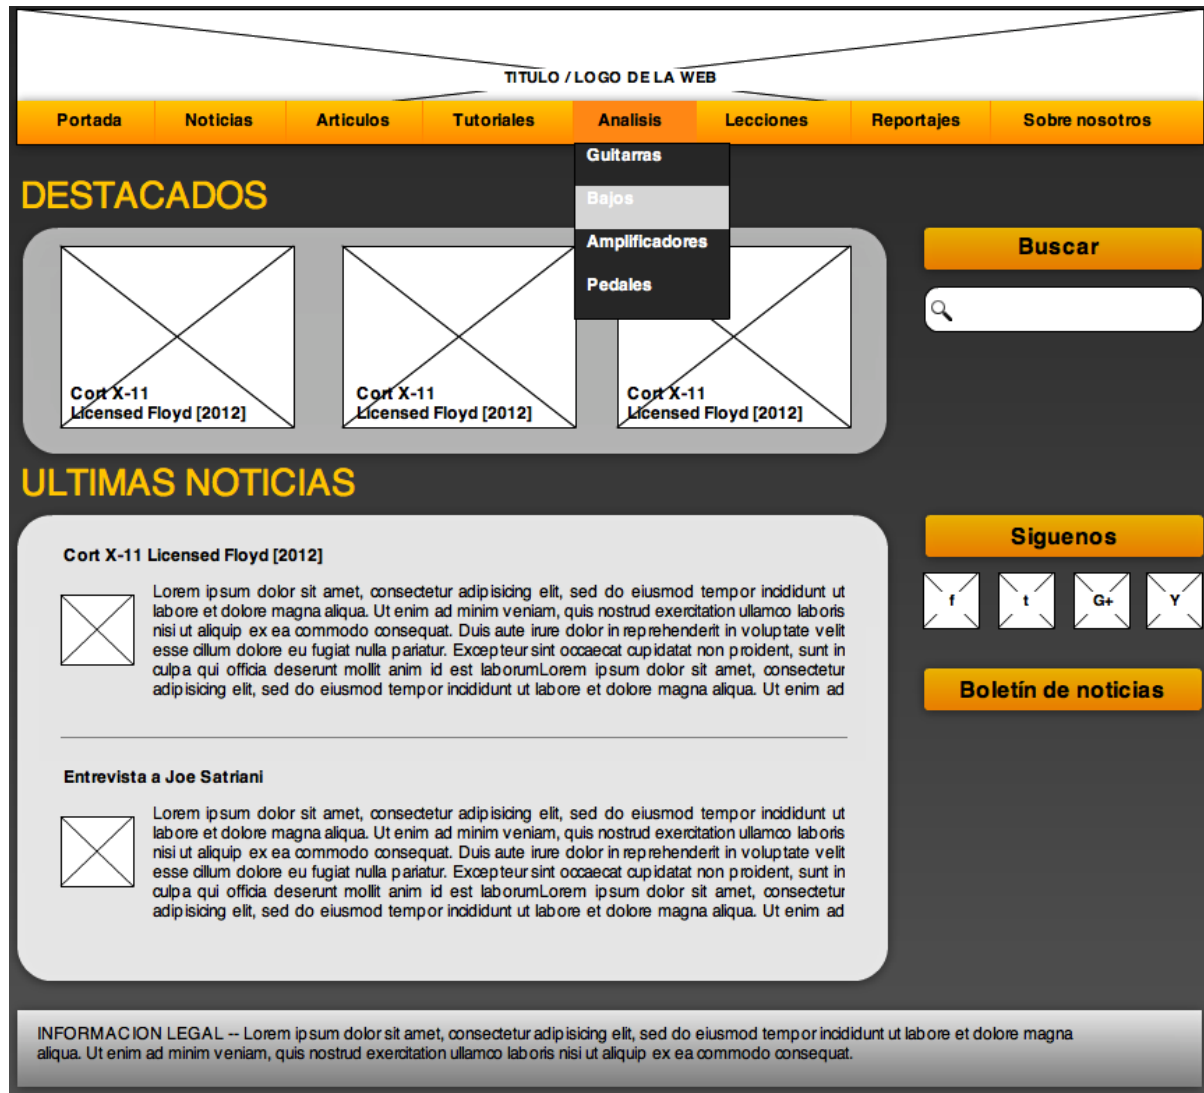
TITULO / LOGO DE LA WEB

Portada
Noticias
Articulos
Tutoriales
Analisis
Lecciones
Reportajes
Sobre nosotros

Guitarras
Bajos
Amplificadores
Pedales

DESTACADOS

Cort X-11
Licensed Floyd [2012]

Cort X-11
Licensed Floyd [2012]

Cort X-11
Licensed Floyd [2012]

Buscar

ULTIMAS NOTICIAS

Cort X-11 Licensed Floyd [2012]

Lorem ipsum dolor sit amet, consectetur adipisicing elit, sed do eiusmod tempor incididunt ut labore et dolore magna aliqua. Ut enim ad minim veniam, quis nostrud exercitation ullamco laboris nisi ut aliquip ex ea commodo consequat. Duis aute irure dolor in reprehenderit in voluptate velit esse cillum dolore eu fugiat nulla pariatur. Excepteur sint occaecat cupidatat non proident, sunt in culpa qui officia deserunt mollit anim id est laborumLorem ipsum dolor sit amet, consectetur adipisicing elit, sed do eiusmod tempor incididunt ut labore et dolore magna aliqua. Ut enim ad

Entrevista a Joe Satriani

Lorem ipsum dolor sit amet, consectetur adipisicing elit, sed do eiusmod tempor incididunt ut labore et dolore magna aliqua. Ut enim ad minim veniam, quis nostrud exercitation ullamco laboris nisi ut aliquip ex ea commodo consequat. Duis aute irure dolor in reprehenderit in voluptate velit esse cillum dolore eu fugiat nulla pariatur. Excepteur sint occaecat cupidatat non proident, sunt in culpa qui officia deserunt mollit anim id est laborumLorem ipsum dolor sit amet, consectetur adipisicing elit, sed do eiusmod tempor incididunt ut labore et dolore magna aliqua. Ut enim ad

Siguenos

f
t
G+
Y

Boletín de noticias

INFORMACION LEGAL -- Lorem ipsum dolor sit amet, consectetur adipisicing elit, sed do eiusmod tempor incididunt ut labore et dolore magna aliqua. Ut enim ad minim veniam, quis nostrud exercitation ullamco laboris nisi ut aliquip ex ea commodo consequat.